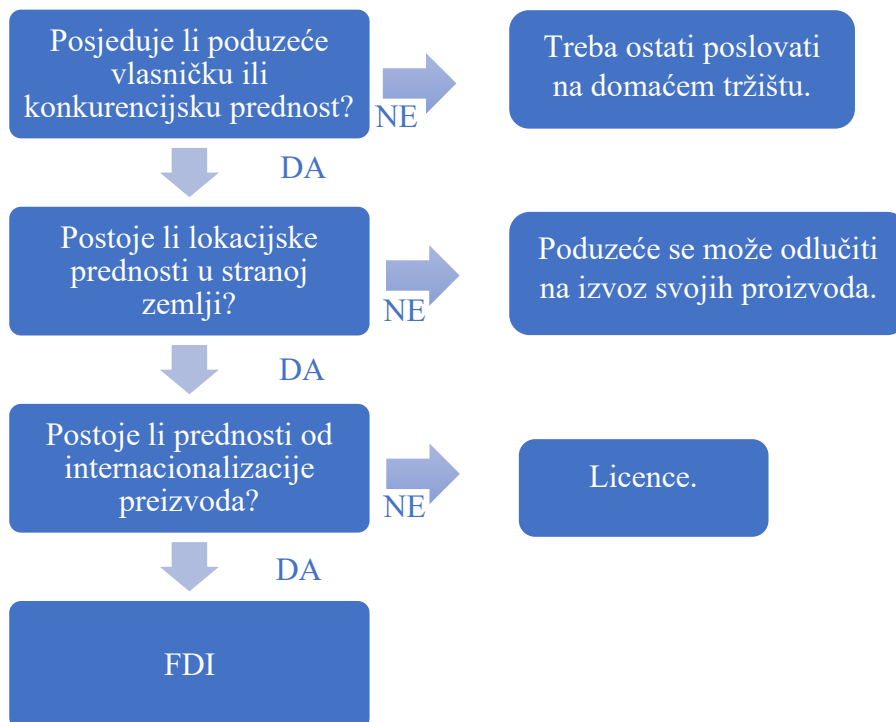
Posjeduje li poduzeće vlasničku ili konkurencijsku prednost?

NE

Treba ostati poslovati na domaćem tržištu.

DA

Postoje li lokacijske prednosti u stranoj zemlji?

NE

Poduzeće se može odlučiti na izvoz svojih proizvoda.

DA

Postoje li prednosti od internacionalizacije preizvoda?

NE

Licence.

DA

FDI